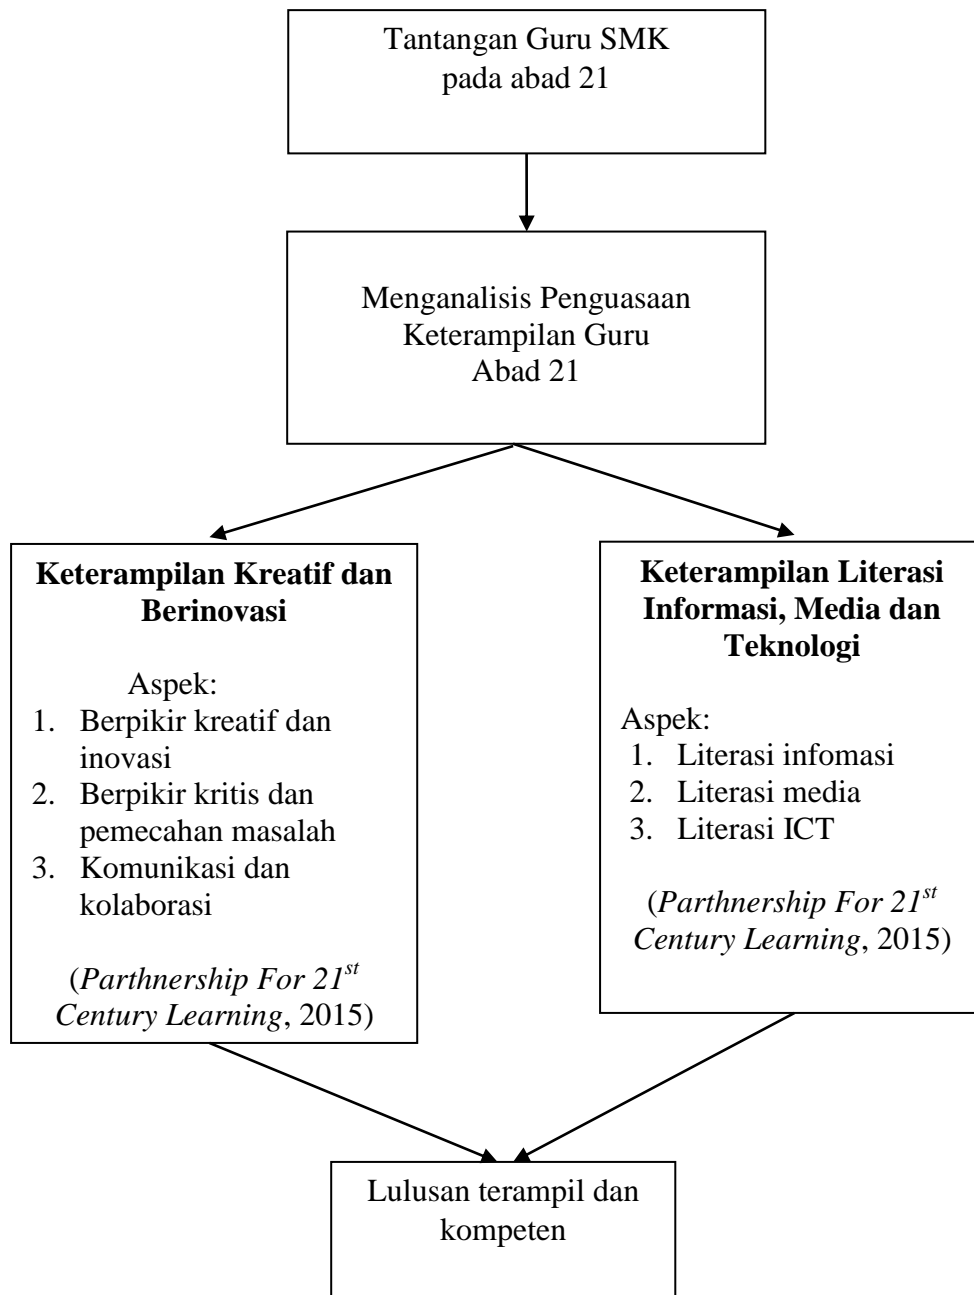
Tantangan Guru SMK pada abad 21

Menganalisis Penguasaan Keterampilan Guru Abad 21

**Keterampilan Kreatif dan Berinovasi**

Aspek:
1. Berpikir kreatif dan inovasi
2. Berpikir kritis dan pemecahan masalah
3. Komunikasi dan kolaborasi

(*Parthnership For 21$^{st}$ Century Learning*, 2015)

**Keterampilan Literasi Informasi, Media dan Teknologi**

Aspek:
1. Literasi infomasi
2. Literasi media
3. Literasi ICT

(*Parthnership For 21$^{st}$ Century Learning*, 2015)

Lulusan terampil dan kompeten